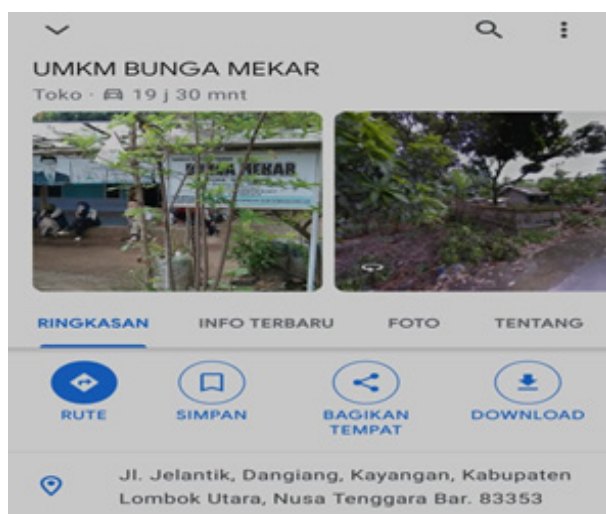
UMKM BUNGA MEKAR

Toko · 19 j 30 mnt

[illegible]A MEKAR

RINGKASAN INFO TERBARU FOTO TENTANG

RUTE

SIMPAN

BAGIKAN TEMPAT

DOWNLOAD

Jl. Jelantik, Dangiang, Kayangan, Kabupaten Lombok Utara, Nusa Tenggara Bar. 83353